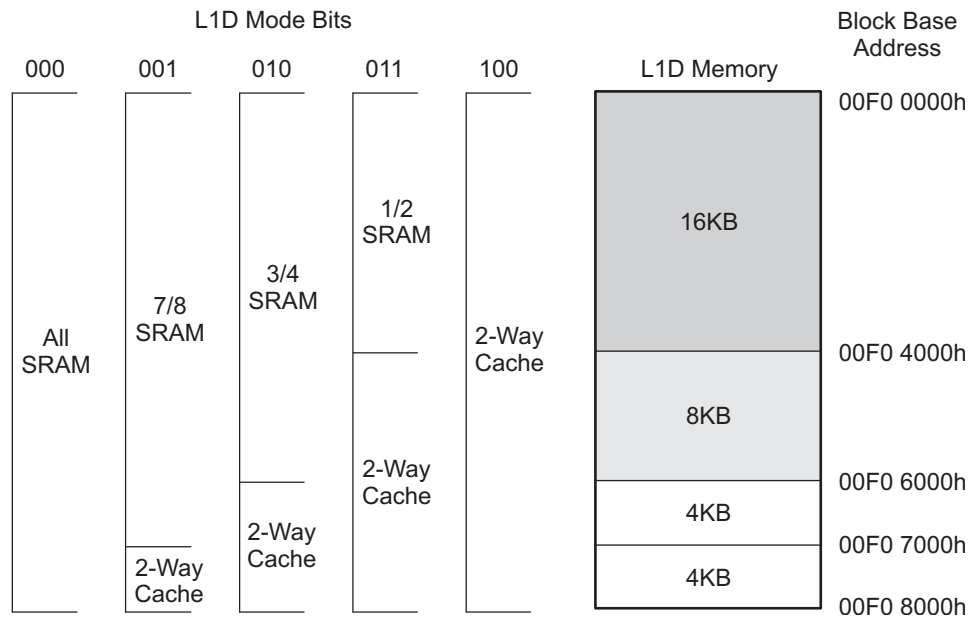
L1D Mode Bits

Block Base Address

000 001 010 011 100 L1D Memory

All SRAM

7/8 SRAM

2-Way Cache

3/4 SRAM

2-Way Cache

1/2 SRAM

2-Way Cache

2-Way Cache

16KB

8KB

4KB

4KB

00F0 0000h

00F0 4000h

00F0 6000h

00F0 7000h

00F0 8000h